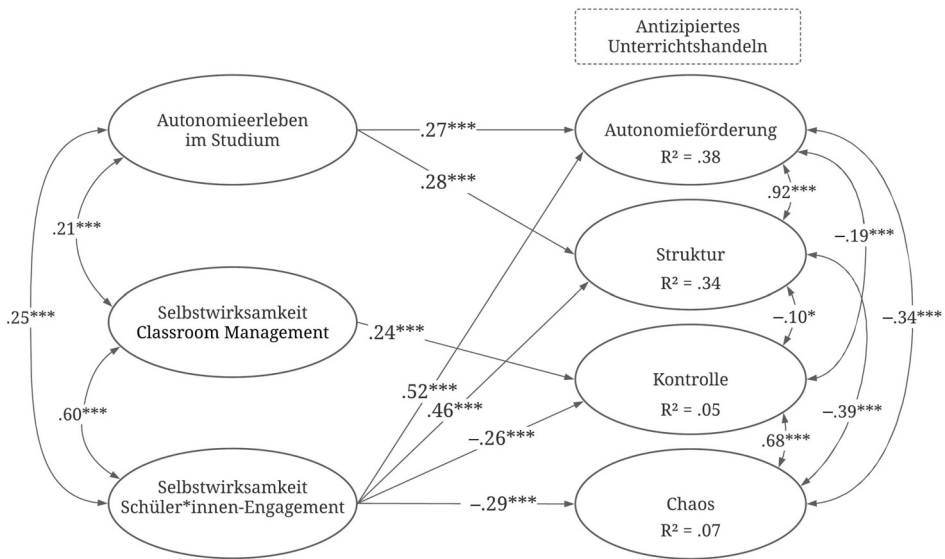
Antizipiertes Unterrichtshandeln

Autonomieerleben im Studium

Selbstwirksamkeit Classroom Management

Selbstwirksamkeit Schüler*innen-Engagement

Autonomieförderung
R² = .38

Struktur
R² = .34

Kontrolle
R² = .05

Chaos
R² = .07

.27***
.28***
.24***
.52***
.46***
−.26***
−.29***
.21***
.60***
.25***
.92***
−.10*
.68***
−.19***
−.39***
−.34***